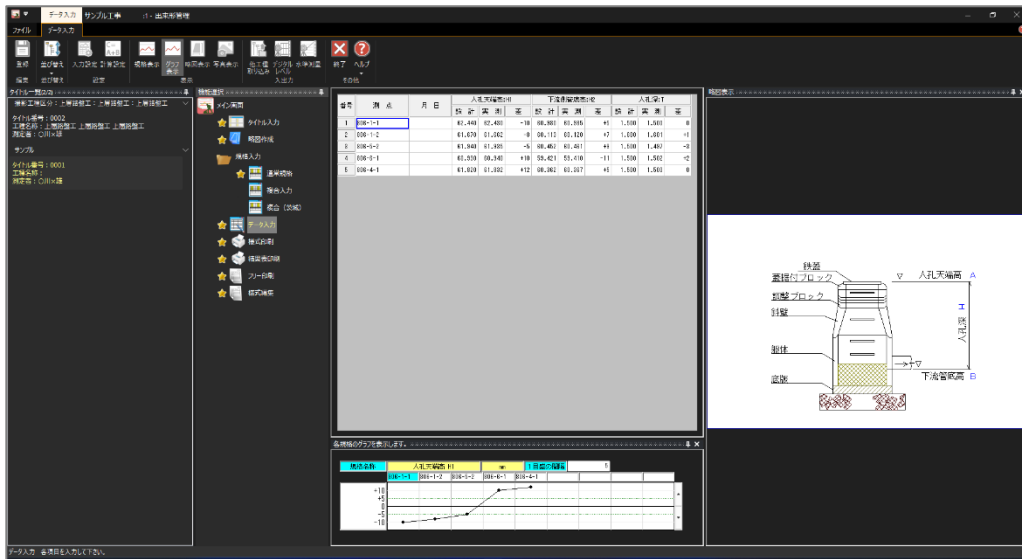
データ入力 サンプル工事 - 出来形管理

ファイル データ入力

登録 並び替え 入力設定 計算設定 規格表示 グラフ表示 略図表示 写真表示 他工種取り込み デジタルレベル 水準測量 終了 ヘルプ

編集 並び替え 設定 表示 入出力 その他

タイトル一覧(2/2)

横断工種区分：上層路盤工：上層路盤工：上層路盤工

タイトル番号：0002
工種名称：上層路盤工 上層路盤工 上層路盤工
測定者：○川×雄

サンプル

タイトル番号：0001
工種名称：
測定者：○川×雄

機能選択

メイン画面
タイトル入力
略図作成
規格入力
基準規格
複合入力
複合（文域）
データ入力
帳票印刷
個票番印刷
フリー印刷
様式編集

| 番号 | 測点 | 月日 | 入孔天端高(H) 設計 | 実測 | 差 | 下流管底高(h) 設計 | 実測 | 差 | 入孔深(T) 設計 | 実測 | 差 |
|---|---|---|---|---|---|---|---|---|---|---|---|
| 1 | 806-1-1 | | 62.440 | 62.430 | -10 | 60.880 | 60.885 | +5 | 1.500 | 1.500 | 0 |
| 2 | 806-1-2 | | 61.670 | 61.662 | -8 | 60.113 | 60.120 | +7 | 1.500 | 1.501 | +1 |
| 3 | 806-5-2 | | 61.940 | 61.935 | -5 | 60.457 | 60.461 | +4 | 1.500 | 1.497 | -3 |
| 4 | 806-6-1 | | 60.930 | 60.940 | +10 | 59.421 | 59.410 | -11 | 1.500 | 1.502 | +2 |
| 5 | 806-4-1 | | 61.820 | 61.832 | +12 | 60.362 | 60.367 | +5 | 1.500 | 1.500 | 0 |

略図表示

鉄蓋
調整リブロック
斜壁ブロック
斜壁
躯体
底版
入孔天端高 A
H
入孔深
下流管底高 B

各規格のグラフを表示します。

規格名称 入孔天端高(H) mm 1画面の測点数 5

806-1-1 806-1-2 806-5-2 806-6-1 806-4-1

+10
+5
0
-5
-10

データ入力 各項目を入力して下さい。